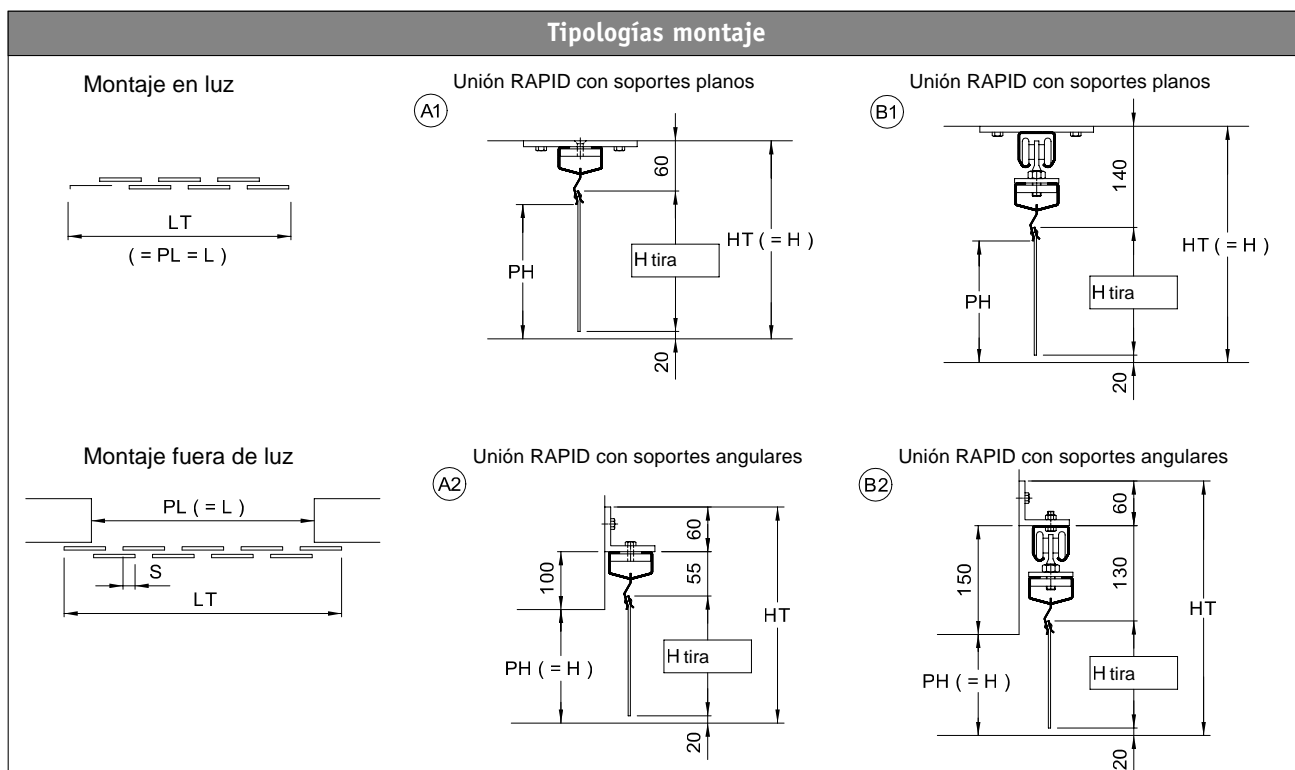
Tipologías montaje

Montaje en luz

LT
( = PL = L )

Unión RAPID con soportes planos
A1
60
PH
H tira
HT ( = H )
20

Unión RAPID con soportes planos
B1
140
PH
H tira
HT ( = H )
20

Montaje fuera de luz

PL ( = L )
S
LT

Unión RAPID con soportes angulares
A2
60
100
55
PH ( = H )
H tira
HT
20

Unión RAPID con soportes angulares
B2
60
150
130
PH ( = H )
H tira
HT
20